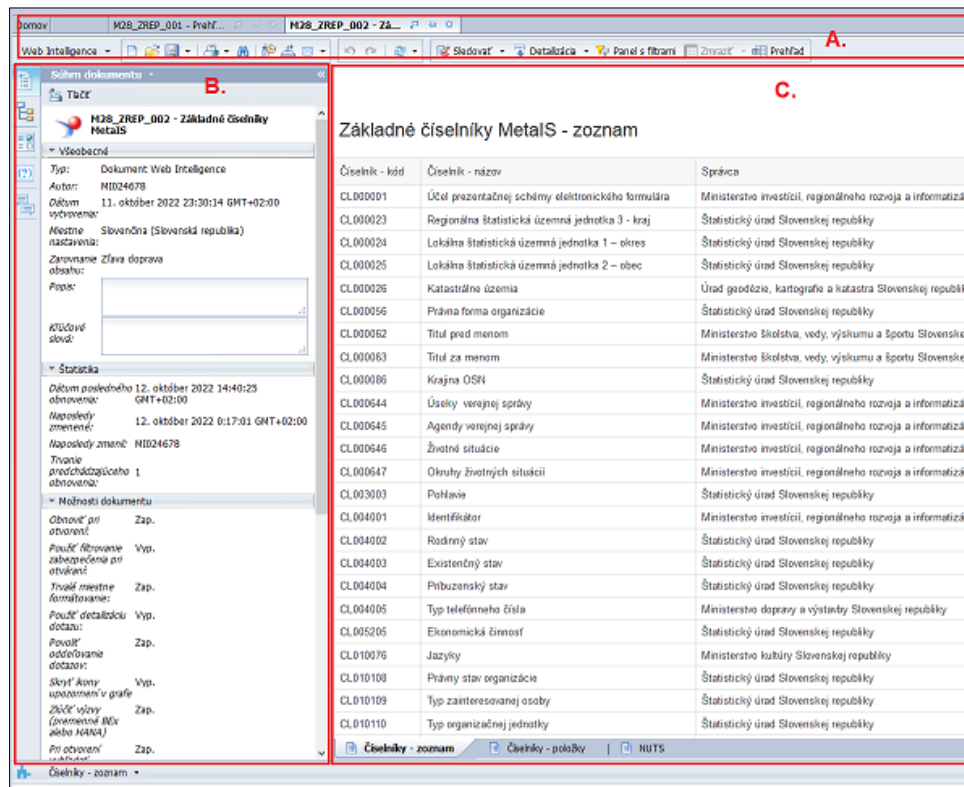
Domov | M28_ZREP_001 - Prehľ... | M28_ZREP_002 - Zá...

Web Intelligence | Sledovať | Detailizácia | Panel s filtrami | Zmraziť | Prehľad

A.

Súhrn dokumentu

B.

Tlačiť

M28_ZREP_002 - Základné číselníky MetalS

Všeobecné

Typ: Dokument Web Intelligence
Autor: MI024678
Dátum vytvorenia: 11. október 2022 23:30:14 GMT+02:00
Miestne nastavenia: Slovenčina (Slovenská republika)
Zarovnanie obsahu: Zľava doprava
Popis:
Kľúčové slová:

Štatistika

Dátum posledného obnovenia: 12. október 2022 14:40:25 GMT+02:00
Naposledy zmenené: 12. október 2022 0:17:01 GMT+02:00
Naposledy zmenil: MI024678
Trvanie predchádzajúceho obnovenia: 1

Možnosti dokumentu

Obnoviť pri otvorení: Zap.
Použiť filtrovanie zabezpečenia pri otváraní: Vyp.
Trvalé miestne formátovanie: Zap.
Použiť detailizáciu dotazu: Vyp.
Povoliť oddeľovanie dotazov: Zap.
Skryť ikony upozornení v grafe: Vyp.
Zlúčiť výzvy (premenné BEx alebo HANA): Zap.
Pri otvorení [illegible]: Zap.

C.

Základné číselníky MetalS - zoznam

| Číselník - kód | Číselník - názov | Správca |
|---|---|---|
| CL000001 | Účel prezentačnej schémy elektronického formulára | Ministerstvo investícií, regionálneho rozvoja a informatiz |
| CL000023 | Regionálna štatistická územná jednotka 3 - kraj | Štatistický úrad Slovenskej republiky |
| CL000024 | Lokálna štatistická územná jednotka 1 – okres | Štatistický úrad Slovenskej republiky |
| CL000025 | Lokálna štatistická územná jednotka 2 – obec | Štatistický úrad Slovenskej republiky |
| CL000026 | Katastrálne územia | Úrad geodézie, kartografie a katastra Slovenskej republi |
| CL000056 | Právna forma organizácie | Štatistický úrad Slovenskej republiky |
| CL000062 | Titul pred menom | Ministerstvo školstva, vedy, výskumu a športu Slovensk |
| CL000063 | Titul za menom | Ministerstvo školstva, vedy, výskumu a športu Slovensk |
| CL000086 | Krajina OSN | Štatistický úrad Slovenskej republiky |
| CL000644 | Úseky verejnej správy | Ministerstvo investícií, regionálneho rozvoja a informatiz |
| CL000645 | Agendy verejnej správy | Ministerstvo investícií, regionálneho rozvoja a informatiz |
| CL000646 | Životné situácie | Ministerstvo investícií, regionálneho rozvoja a informatiz |
| CL000647 | Okruhy životných situácií | Ministerstvo investícií, regionálneho rozvoja a informatiz |
| CL003003 | Pohlavie | Štatistický úrad Slovenskej republiky |
| CL004001 | Identifikátor | Ministerstvo investícií, regionálneho rozvoja a informatiz |
| CL004002 | Rodinný stav | Štatistický úrad Slovenskej republiky |
| CL004003 | Existenčný stav | Štatistický úrad Slovenskej republiky |
| CL004004 | Príbuzenský stav | Štatistický úrad Slovenskej republiky |
| CL004005 | Typ telefónneho čísla | Ministerstvo dopravy a výstavby Slovenskej republiky |
| CL005205 | Ekonomická činnosť | Štatistický úrad Slovenskej republiky |
| CL010076 | Jazyky | Ministerstvo kultúry Slovenskej republiky |
| CL010108 | Právny stav organizácie | Štatistický úrad Slovenskej republiky |
| CL010109 | Typ zainteresovanej osoby | Štatistický úrad Slovenskej republiky |
| CL010110 | Typ organizačnej jednotky | Štatistický úrad Slovenskej republiky |

Číselníky - zoznam | Číselníky - položky | NUTS

Číselníky - zoznam